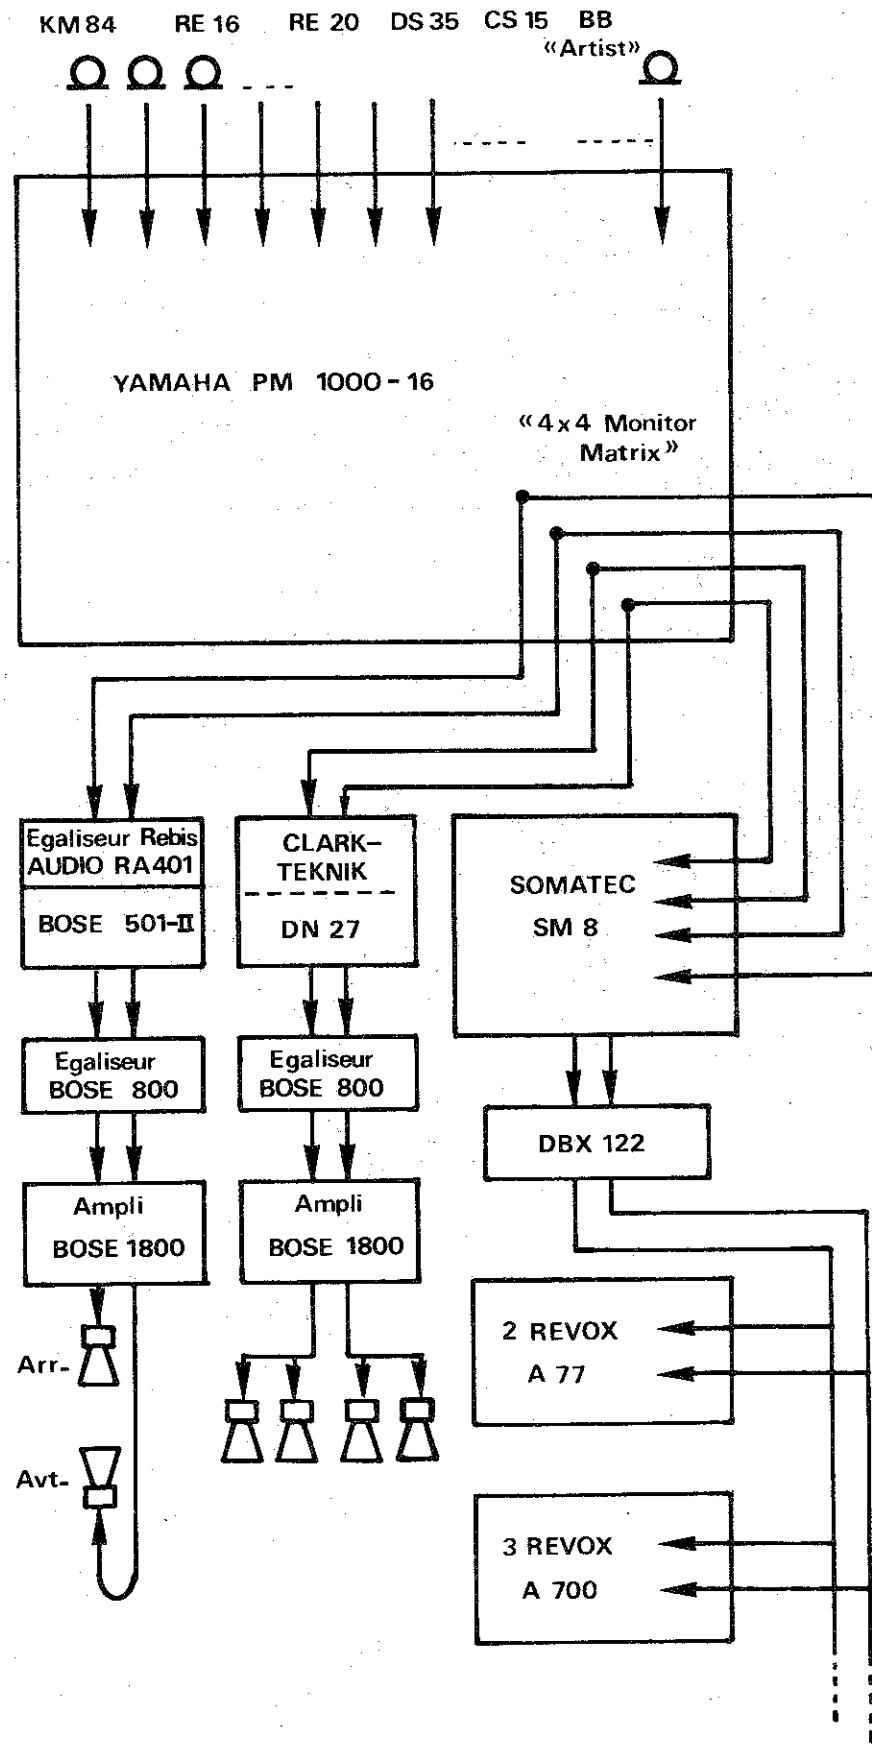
KM 84 RE 16 RE 20 DS 35 CS 15 BB «Artist»

YAMAHA PM 1000 - 16

«4 x 4 Monitor Matrix»

Egaliseur Rebis AUDIO RA 401

BOSE 501-II

CLARK-TEKNIK

DN 27

SOMATEC SM 8

Egaliseur BOSE 800

Egaliseur BOSE 800

DBX 122

Ampli BOSE 1800

Ampli BOSE 1800

2 REVOX A 77

Arr-

Avt-

3 REVOX A 700